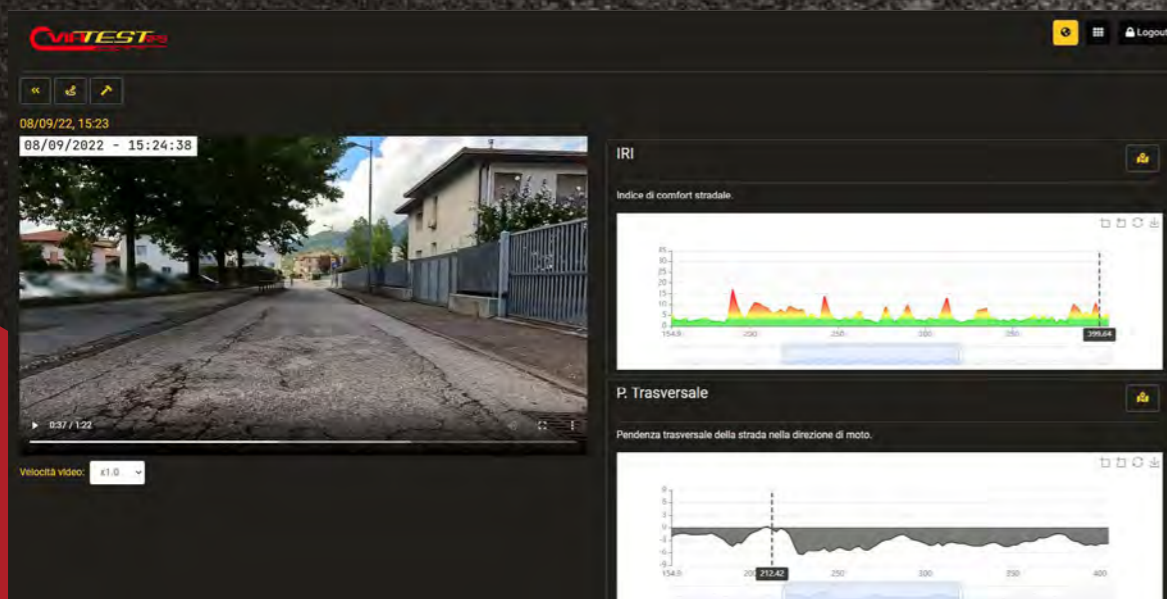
VIATEST

Logout

08/09/22, 15:23

08/09/2022 - 15:24:38

0:37 / 1:22

Velocità video: x1.0

IRI

Indice di comfort stradale.

35
30
25
20
15
10
5
0

154.0
200
250
300
350

399.64

P. Trasversale

Pendenza trasversale della strada nella direzione di moto.

8
6
4
2
0
-2
-4
-6
-8

154.0
200
212.42
250
300
350
400